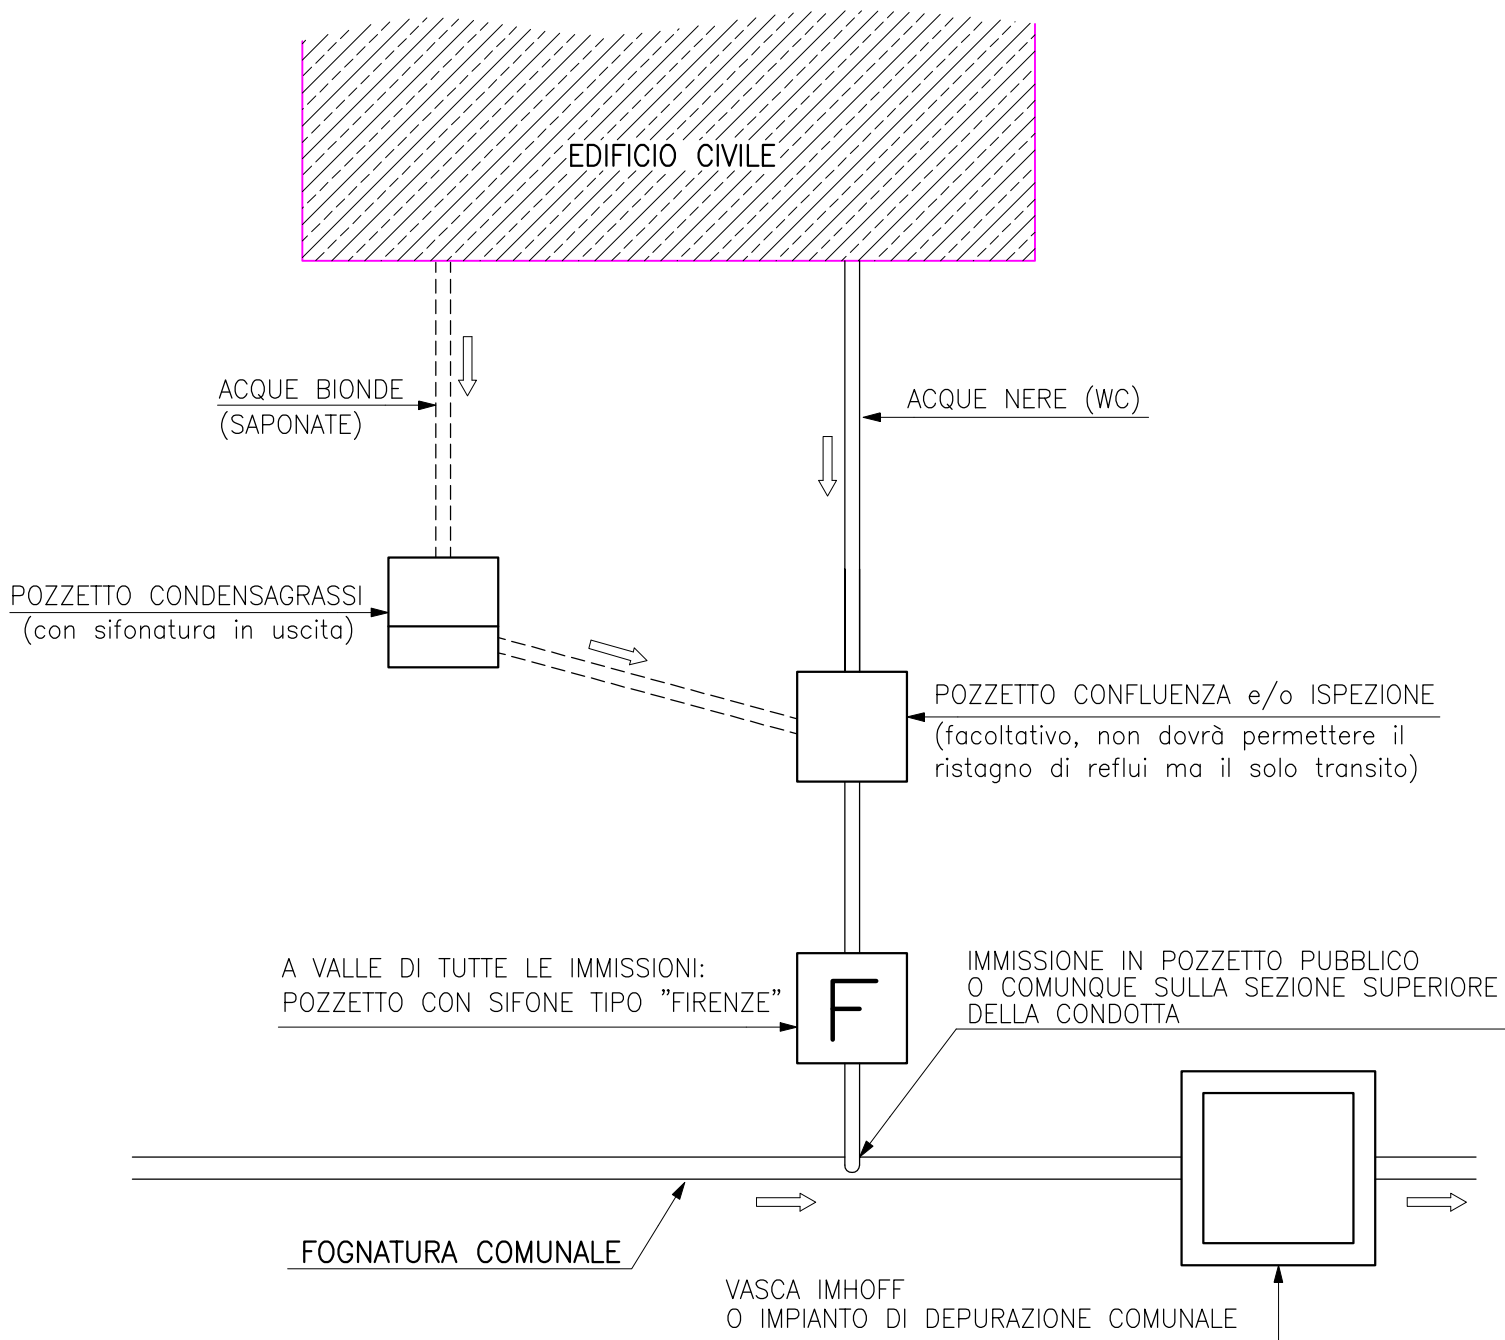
EDIFICIO CIVILE

ACQUE BIONDE
(SAPONATE)

ACQUE NERE (WC)

POZZETTO CONDENSAGRASSI
(con sifonatura in uscita)

POZZETTO CONFLUENZA e/o ISPEZIONE
(facoltativo, non dovrà permettere il ristagno di reflui ma il solo transito)

A VALLE DI TUTTE LE IMMISSIONI:
POZZETTO CON SIFONE TIPO "FIRENZE"

F

IMMISSIONE IN POZZETTO PUBBLICO
O COMUNQUE SULLA SEZIONE SUPERIORE
DELLA CONDOTTA

FOGNATURA COMUNALE

VASCA IMHOFF
O IMPIANTO DI DEPURAZIONE COMUNALE